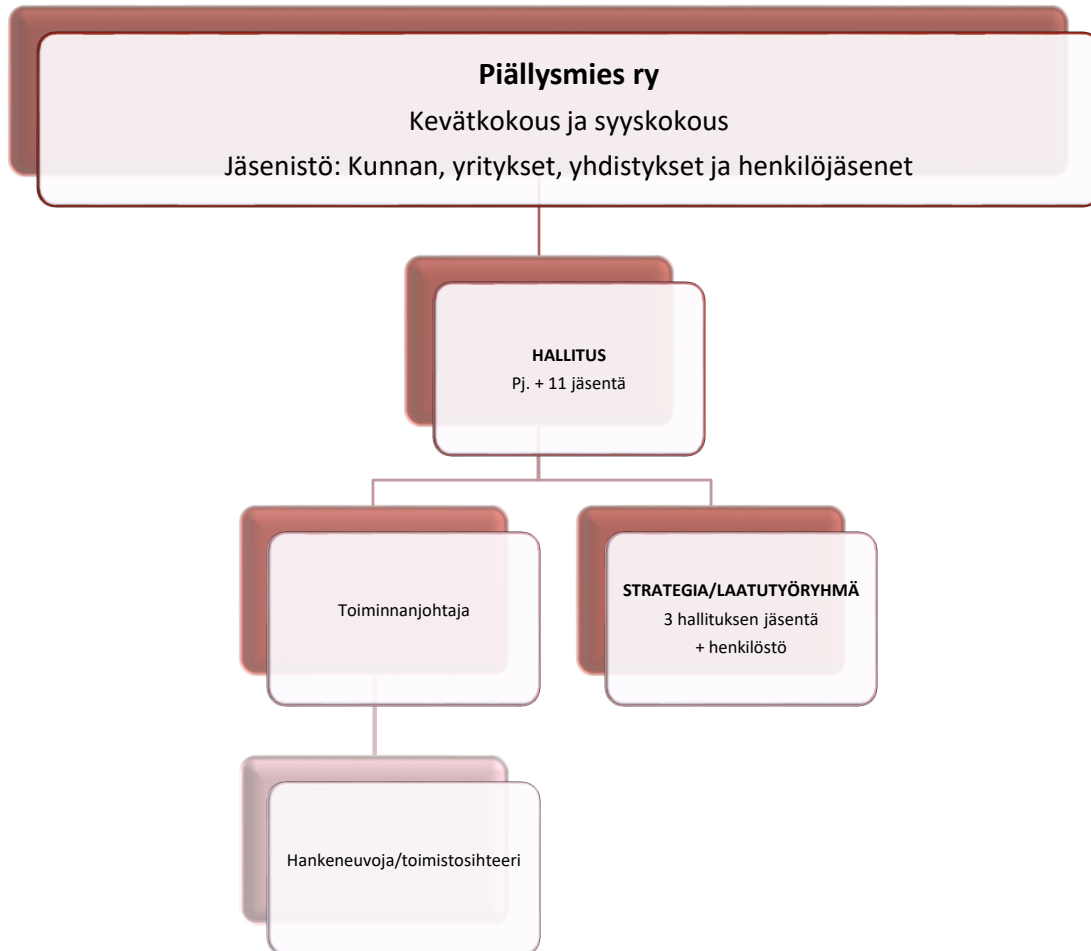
**Piällysmies ry**
Kevätkokous ja syyskokous
Jäsenistö: Kunnan, yritykset, yhdistykset ja henkilöjäsenet

**HALLITUS**
Pj. + 11 jäsentä

Toiminnanjohtaja

**STRATEGIA/LAATUTYÖRYHMÄ**
3 hallituksen jäsentä
+ henkilöstö

Hankeneuvoja/toimistosihteeri